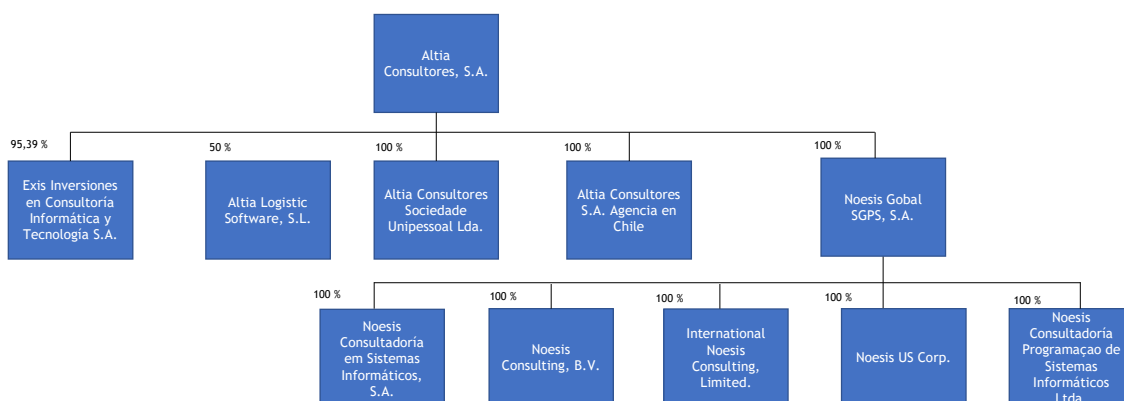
Altia Consultores, S.A.

95,39 %

Exis Inversiones en Consultoría Informática y Tecnología S.A.

50 %

Altia Logistic Software, S.L.

100 %

Altia Consultores Sociedade Unipessoal Lda.

100 %

Altia Consultores S.A. Agencia en Chile

100 %

Noesis Gobal SGPS, S.A.

100 %

Noesis Consultadoria em Sistemas Informáticos, S.A.

100 %

Noesis Consulting, B.V.

100 %

International Noesis Consulting, Limited.

100 %

Noesis US Corp.

100 %

Noesis Consultadoría Programaçao de Sistemas Informáticos Ltda